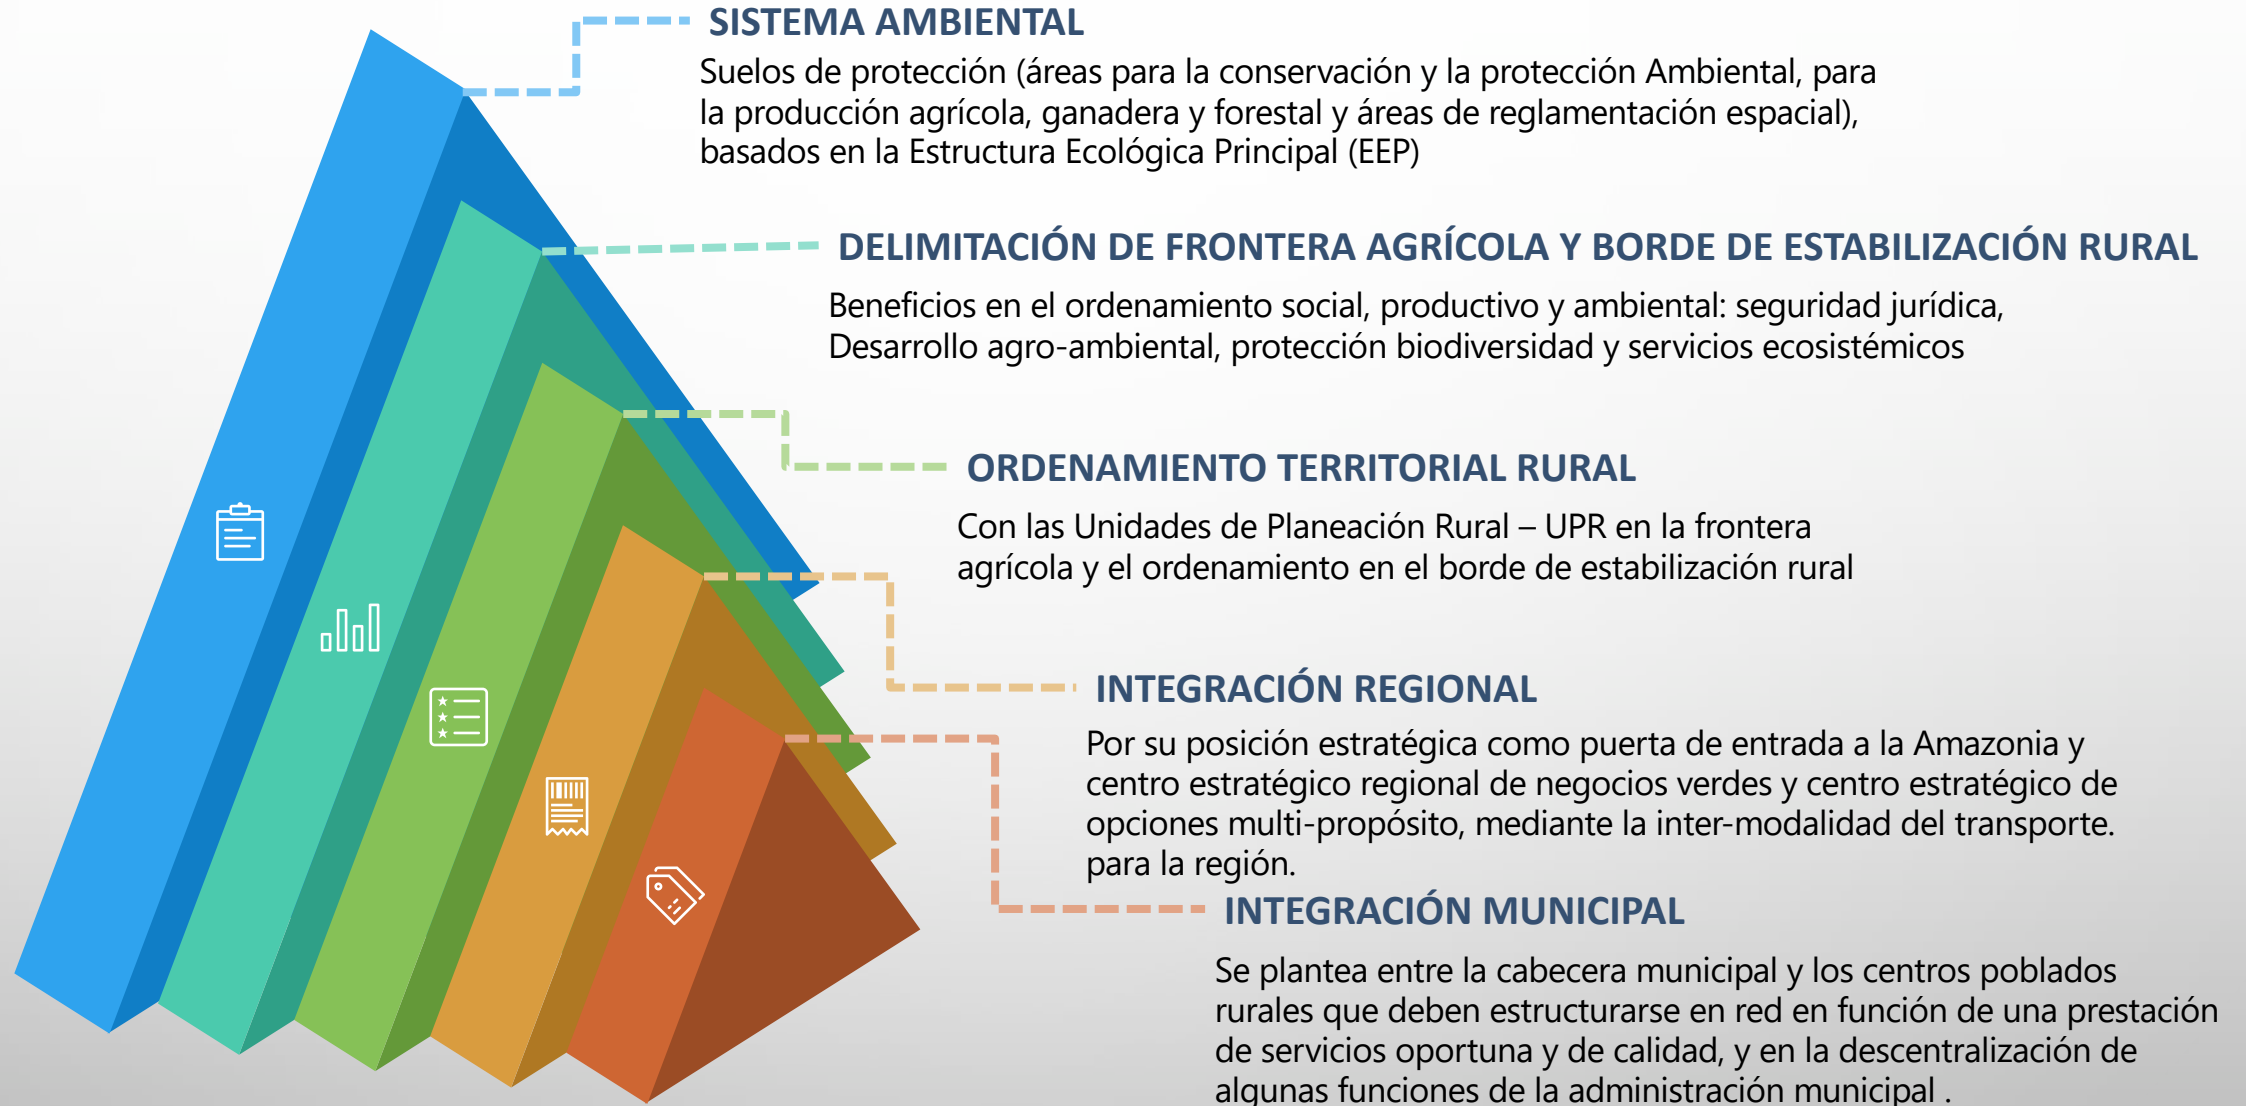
SISTEMA AMBIENTAL

Suelos de protección (áreas para la conservación y la protección Ambiental, para la producción agrícola, ganadera y forestal y áreas de reglamentación espacial), basados en la Estructura Ecológica Principal (EEP)

DELIMITACIÓN DE FRONTERA AGRÍCOLA Y BORDE DE ESTABILIZACIÓN RURAL

Beneficios en el ordenamiento social, productivo y ambiental: seguridad jurídica, Desarrollo agro-ambiental, protección biodiversidad y servicios ecosistémicos

ORDENAMIENTO TERRITORIAL RURAL

Con las Unidades de Planeación Rural – UPR en la frontera agrícola y el ordenamiento en el borde de estabilización rural

INTEGRACIÓN REGIONAL

Por su posición estratégica como puerta de entrada a la Amazonia y centro estratégico regional de negocios verdes y centro estratégico de opciones multi-propósito, mediante la inter-modalidad del transporte. para la región.

INTEGRACIÓN MUNICIPAL

Se plantea entre la cabecera municipal y los centros poblados rurales que deben estructurarse en red en función de una prestación de servicios oportuna y de calidad, y en la descentralización de algunas funciones de la administración municipal .